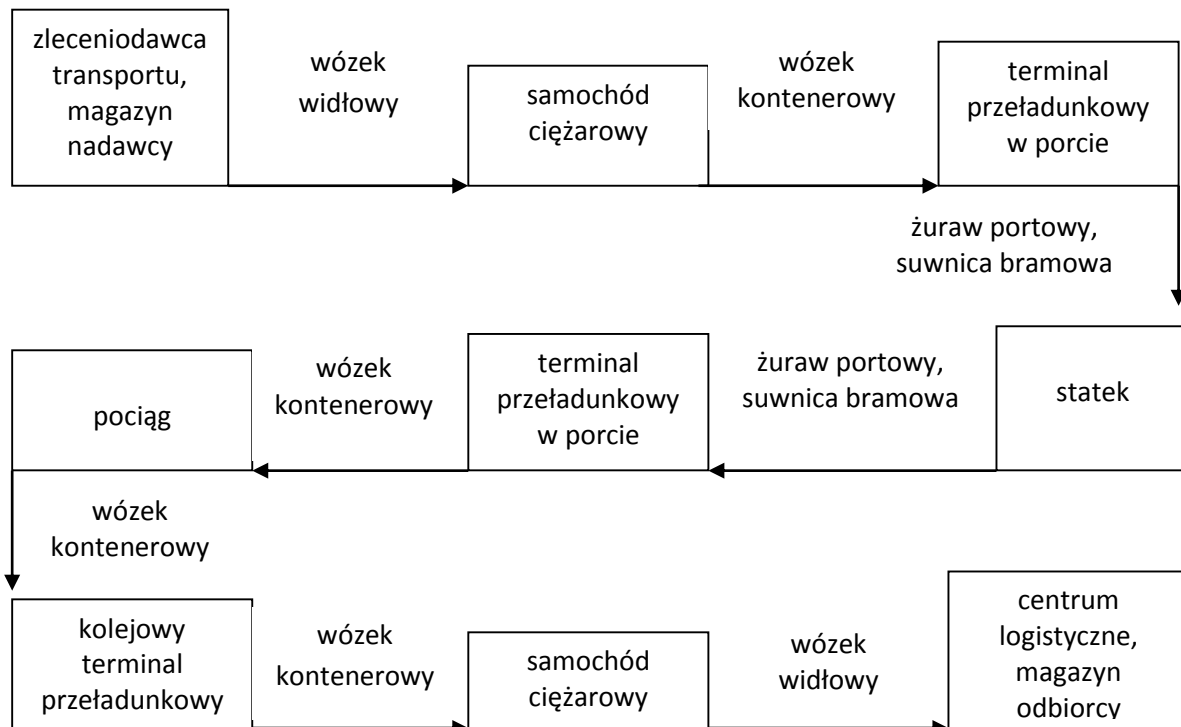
zleceniodawca transportu, magazyn nadawcy

wózek widłowy

samochód ciężarowy

wózek kontenerowy

terminal przeładunkowy w porcie

żuraw portowy, suwnica bramowa

statek

żuraw portowy, suwnica bramowa

terminal przeładunkowy w porcie

wózek kontenerowy

pociąg

wózek kontenerowy

kolejowy terminal przeładunkowy

wózek kontenerowy

samochód ciężarowy

wózek widłowy

centrum logistyczne, magazyn odbiorcy